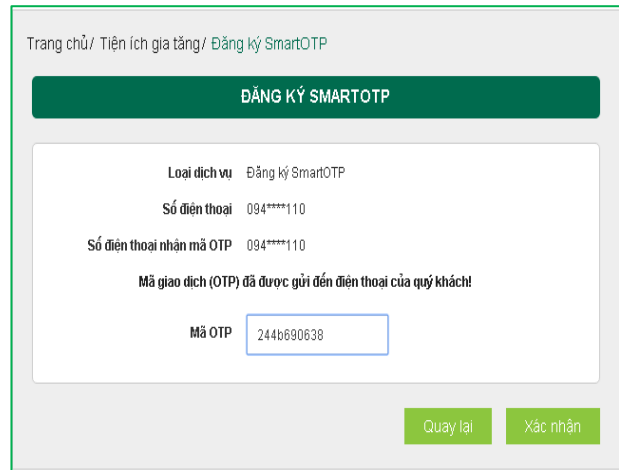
Trang chủ/ Tiện ích gia tăng/ Đăng ký SmartOTP

ĐĂNG KÝ SMARTOTP

| | |
|---|---|
| Loại dịch vụ | Đăng ký SmartOTP |
| Số điện thoại | 094****110 |
| Số điện thoại nhận mã OTP | 094****110 |

Mã giao dịch (OTP) đã được gửi đến điện thoại của quý khách!

Mã OTP 244b690638

Quay lại

Xác nhận